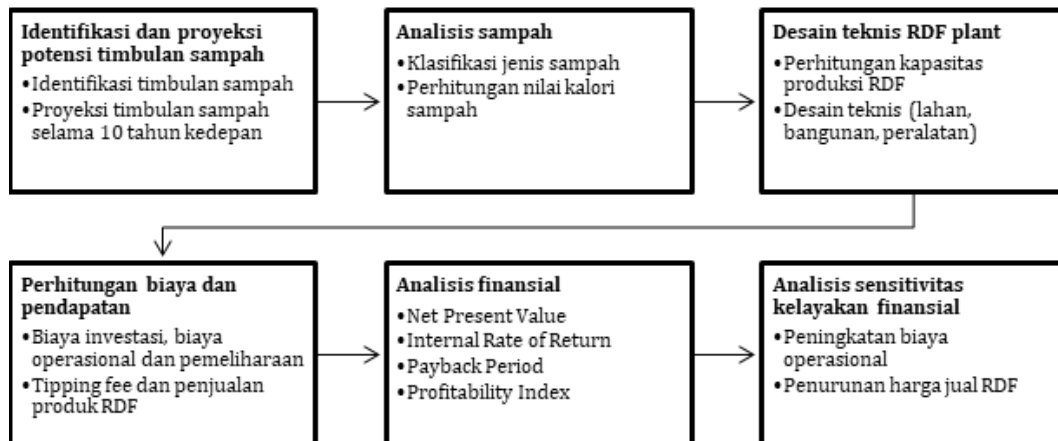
Identifikasi dan proyeksi potensi timbulan sampah
•Identifikasi timbulan sampah
•Proyeksi timbulan sampah selama 10 tahun kedepan

Analisis sampah
•Klasifikasi jenis sampah
•Perhitungan nilai kalori sampah

Desain teknis RDF plant
•Perhitungan kapasitas produksi RDF
•Desain teknis (lahan, bangunan, peralatan)

Perhitungan biaya dan pendapatan
•Biaya investasi, biaya operasional dan pemeliharaan
•Tipping fee dan penjualan produk RDF

Analisis finansial
•Net Present Value
•Internal Rate of Return
•Payback Period
•Profitability Index

Analisis sensitivitas kelayakan finansial
•Peningkatan biaya operasional
•Penurunan harga jual RDF